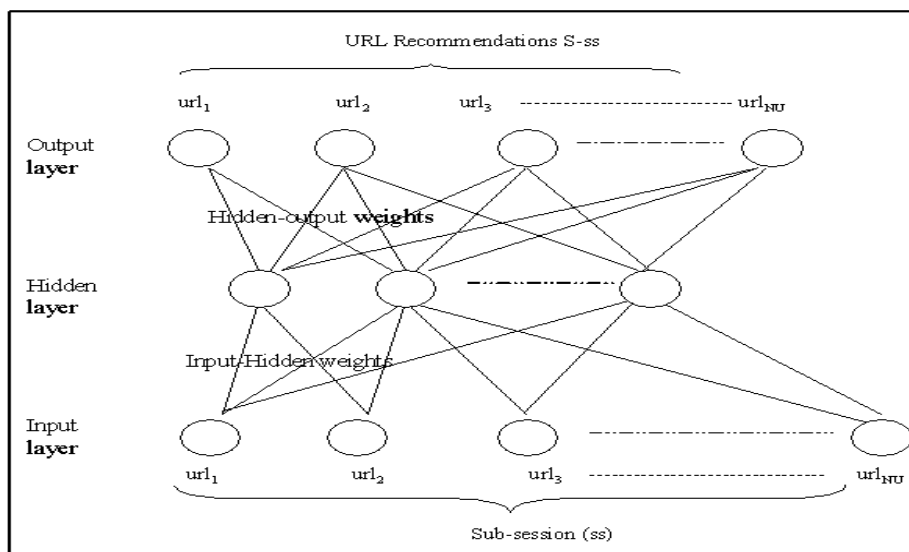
URL Recommendations S-ss

$url_1$ $url_2$ $url_3$ ------------------------- $url_{NU}$

Output **layer**

Hidden-output **weights**

Hidden **layer**

Input-Hidden weights

Input **layer**

$url_1$ $url_2$ $url_3$ ------------------------- $url_{NU}$

Sub-session (ss)